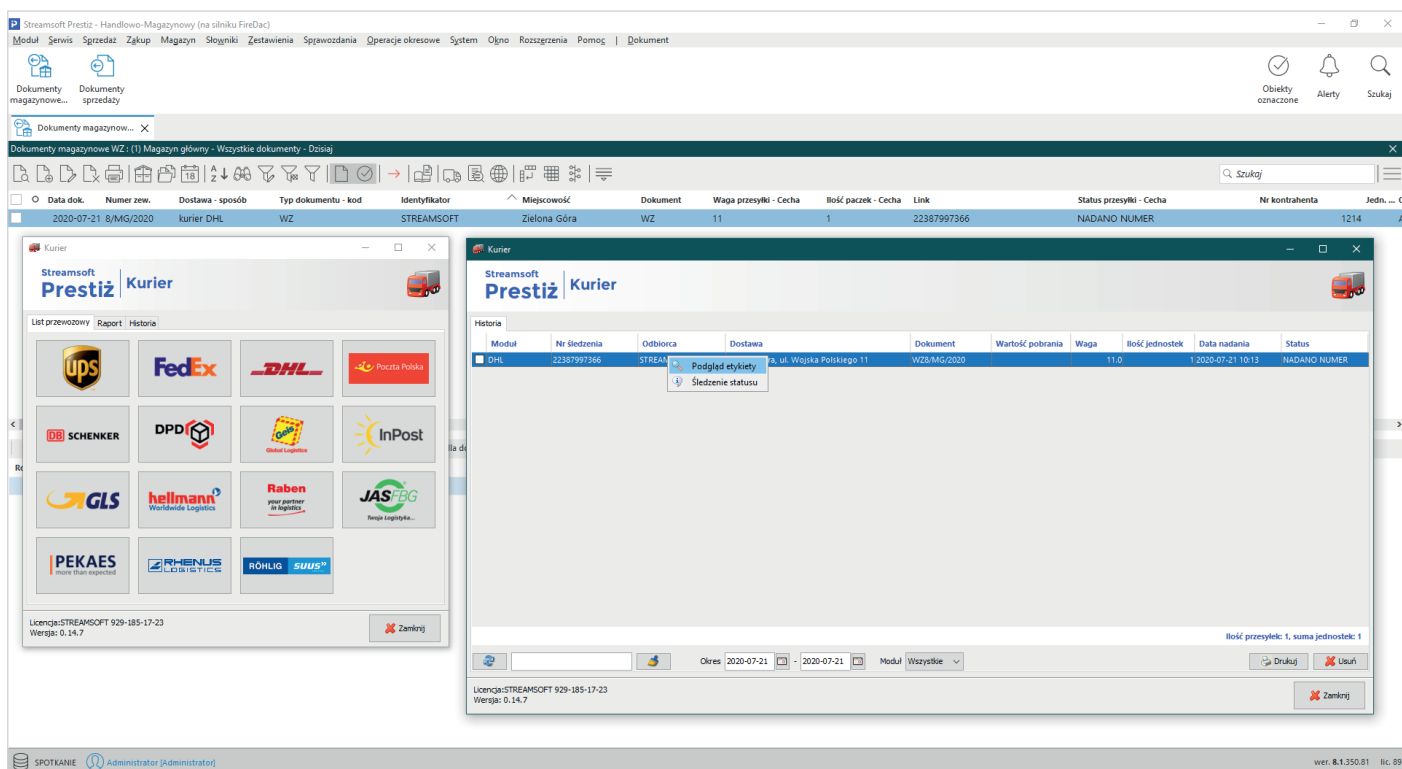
Streamsoft Prestiż - Handlowo-Magazynowy (na silniku FireDac)

Moduł Serwis Sprzedaż Zakup Magazyn Słowniki Zestawienia Sprawozdania Operacje okresowe System Okno Rozszerzenia Pomoc | Dokument

Dokumenty magazynowe... Dokumenty sprzedaży

Obiekty oznaczone Alerty Szukaj

Dokumenty magazynow...

Dokumenty magazynowe WZ : (1) Magazyn główny - Wszystkie dokumenty - Dzisiaj

Szukaj

| Data dok. | Numer zew. | Dostawa - sposób | Typ dokumentu - kod | Identyfikator | Miejscowość | Dokument | Waga przesyłki - Cecha | Ilość paczek - Cecha | Link | Status przesyłki - Cecha | Nr kontrahenta | Jedn. ... |
|---|---|---|---|---|---|---|---|---|---|---|---|---|
| 2020-07-21 | 8/MG/2020 | kurier DHL | WZ | STREAMSOFT | Zielona Góra | WZ | 11 | 1 | 22387997366 | NADANO NUMER | 1214 | |

Kurier

Streamsoft Prestiż Kurier

List przewozowy Raport Historia

UPS FedEx DHL Poczta Polska
DB SCHENKER DPD Geis Global Logistics InPost
GLS hellmann Worldwide Logistics Raben your partner in logistics JAS FBG Twoja Logistyka...
PEKAES more than expected RHENUS LOGISTICS RÖHLIG SUUS

Licencja:STREAMSOFT 929-185-17-23
Wersja: 0.14.7

Zamknij

Kurier

Streamsoft Prestiż Kurier

Historia

| Moduł | Nr śledzenia | Odbiorca | Dostawa | Dokument | Wartość pobrania | Waga | Ilość jednostek | Data nadania | Status |
|---|---|---|---|---|---|---|---|---|---|
| DHL | 22387997366 | STREAM | ra, ul. Wojska Polskiego 11 | WZ8/MG/2020 | | 11.0 | 1 | 2020-07-21 10:13 | NADANO NUMER |

Podgląd etykiety
Śledzenie statusu

Ilość przesyłek: 1, suma jednostek: 1

Okres 2020-07-21 - 2020-07-21 Moduł Wszystkie Drukuj Usuń

Licencja:STREAMSOFT 929-185-17-23
Wersja: 0.14.7

Zamknij

SPOTKANIE Administrator [Administrator] wer. 8.1.350.81 lic. 89